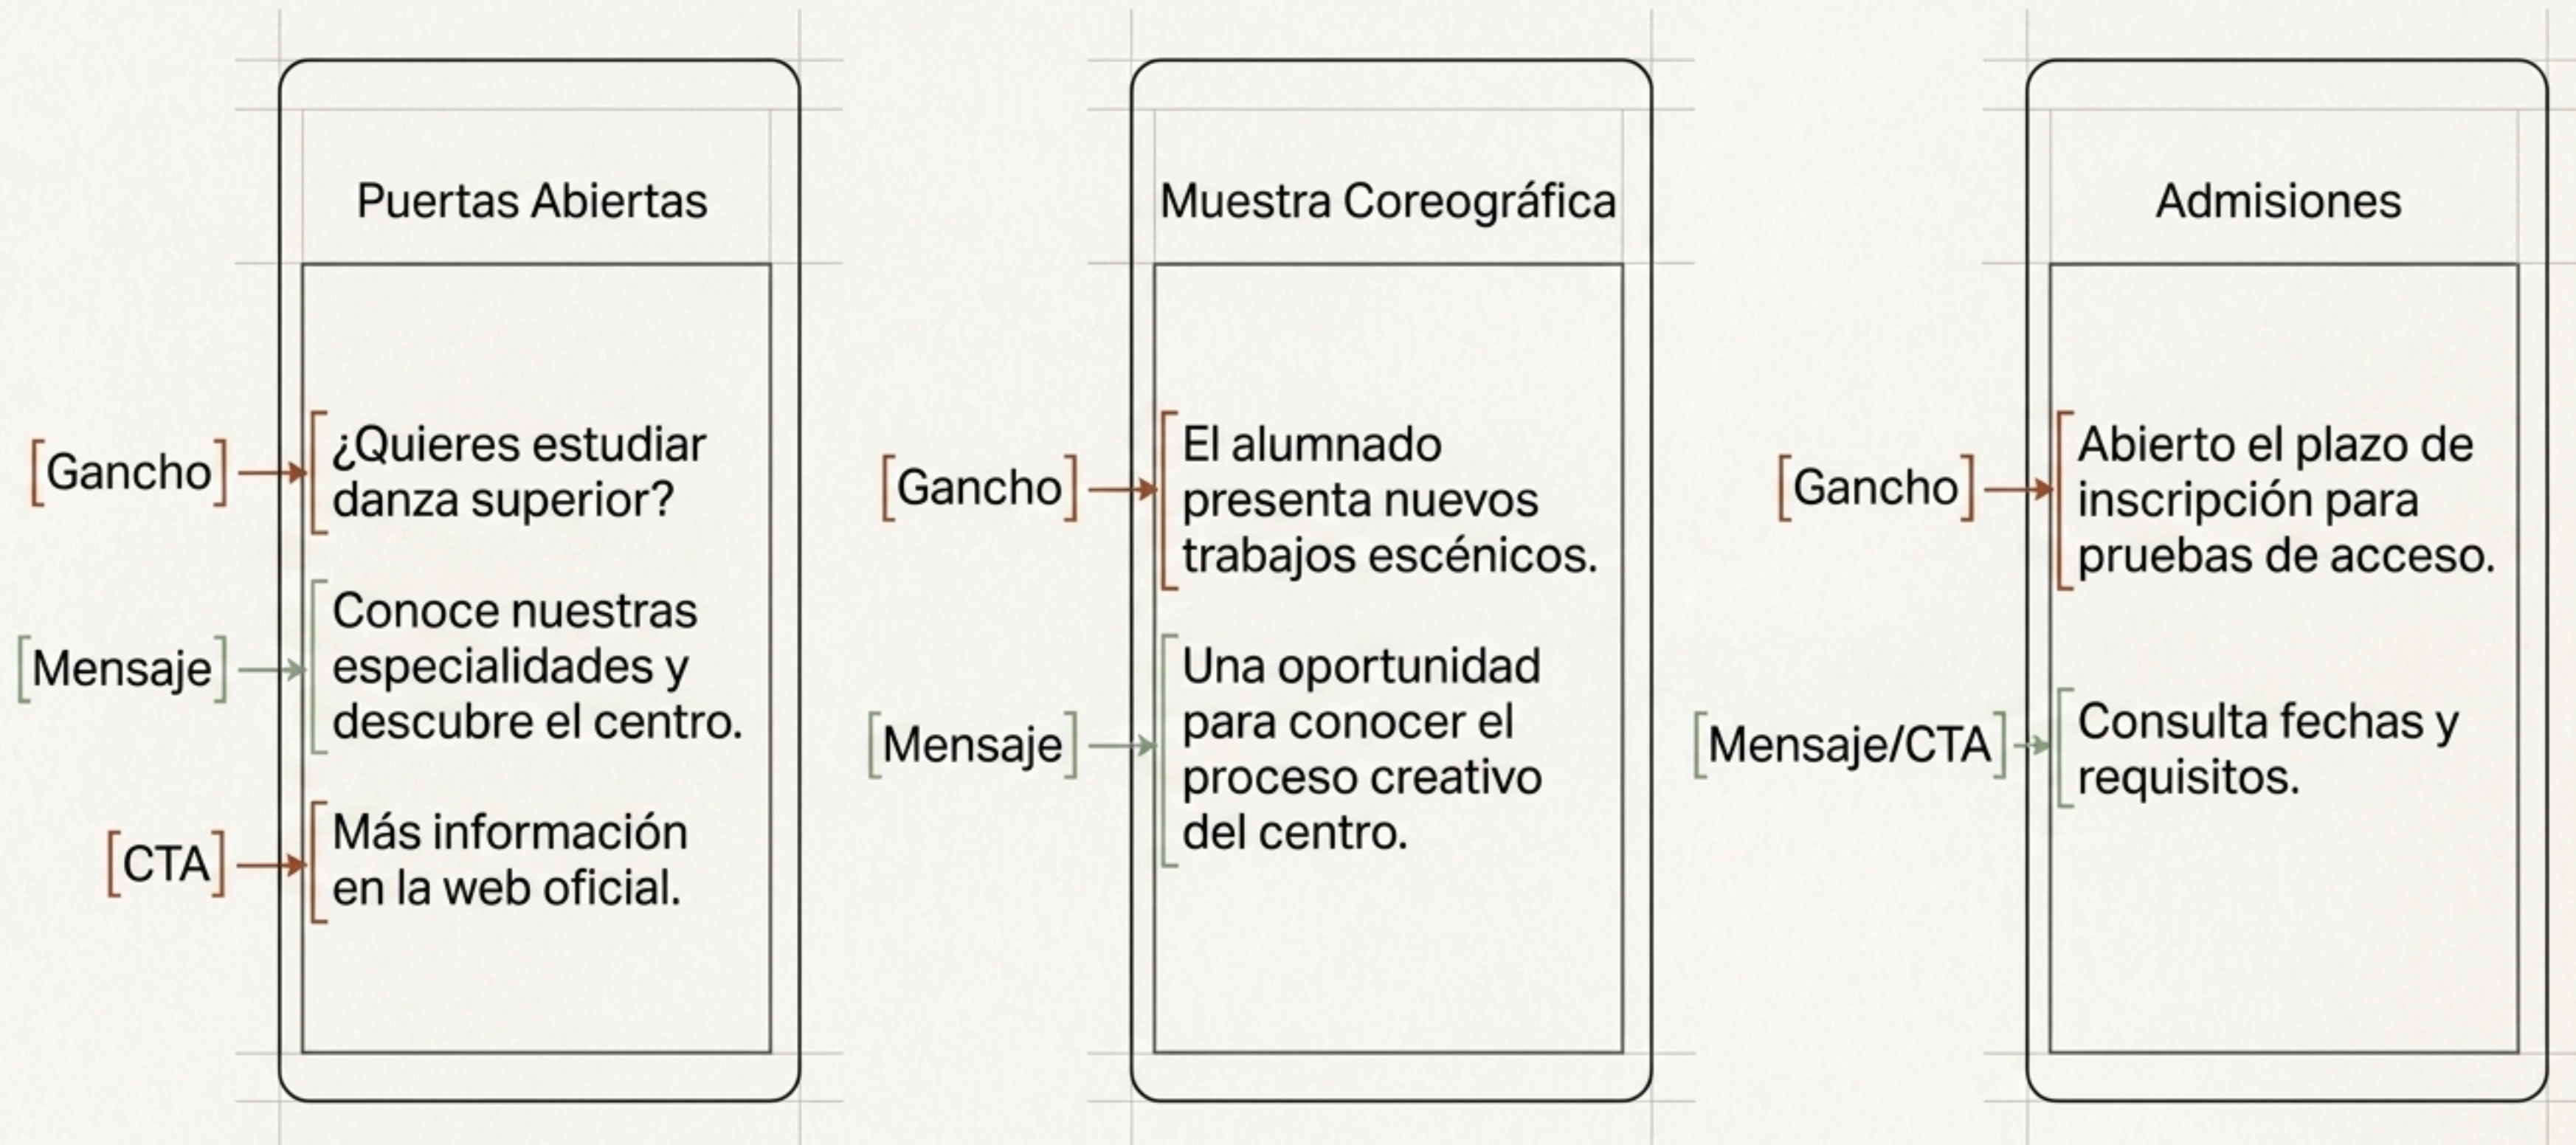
Puertas Abiertas

[Gancho] ¿Quieres estudiar danza superior?

[Mensaje] Conoce nuestras especialidades y descubre el centro.

[CTA] Más información en la web oficial.

Muestra Coreográfica

[Gancho] El alumnado presenta nuevos trabajos escénicos.

[Mensaje] Una oportunidad para conocer el proceso creativo del centro.

Admisiones

[Gancho] Abierto el plazo de inscripción para pruebas de acceso.

[Mensaje/CTA] Consulta fechas y requisitos.